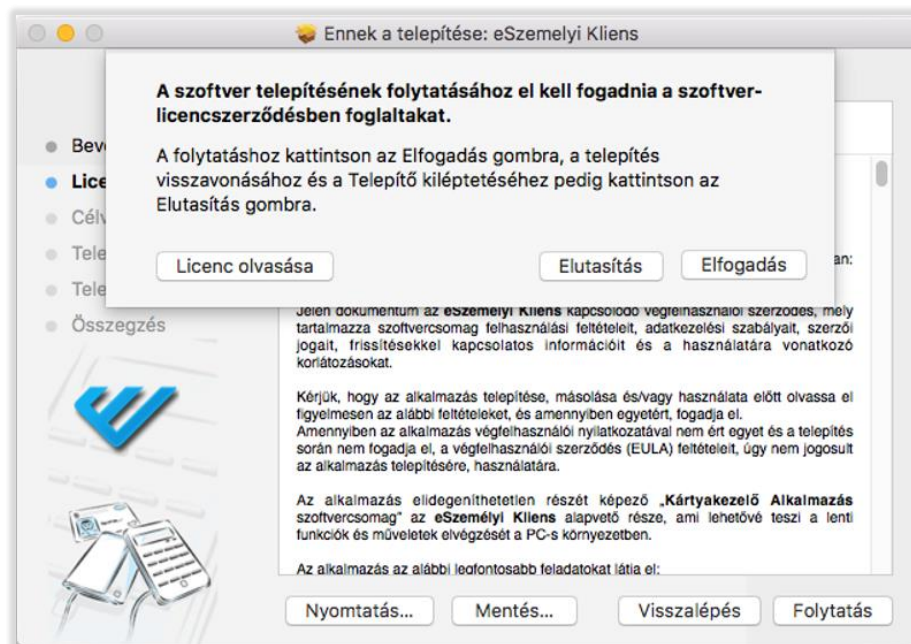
Ennek a telepítése: eSzemelyi Kliens

A szoftver telepítésének folytatásához el kell fogadnia a szoftverlicencszerződésben foglaltakat.

A folytatáshoz kattintson az Elfogadás gombra, a telepítés visszavonásához és a Telepítő kiléptetéséhez pedig kattintson az Elutasítás gombra.

Licenc olvasása

Elutasítás

Elfogadás

Bev

Lice

Cél

Tele

Tele

Összegzés

an:

Jelen dokumentum az eSzemélyi Kliens kapcsolódó végfelhasználói szerződés, mely tartalmazza szoftvercsomag felhasználási feltételeit, adatkezelési szabályait, szerzői jogait, frissítésekkel kapcsolatos információit és a használatára vonatkozó korlátozásokat.

Kérjük, hogy az alkalmazás telepítése, másolása és/vagy használata előtt olvassa el figyelmesen az alábbi feltételeket, és amennyiben egyetért, fogadja el.
Amennyiben az alkalmazás végfelhasználói nyilatkozatával nem ért egyet és a telepítés során nem fogadja el, a végfelhasználói szerződés (EULA) feltételeit, úgy nem jogosult az alkalmazás telepítésére, használatára.

Az alkalmazás elidegeníthetetlen részét képező „Kártyakezelő Alkalmazás szoftvercsomag" az eSzemélyi Kliens alapvető része, ami lehetővé teszi a lenti funkciók és műveletek elvégzését a PC-s környezetben.

Az alkalmazás az alábbi legfontosabb feladatokat látja el:

Nyomtatás...

Mentés...

Visszalépés

Folytatás